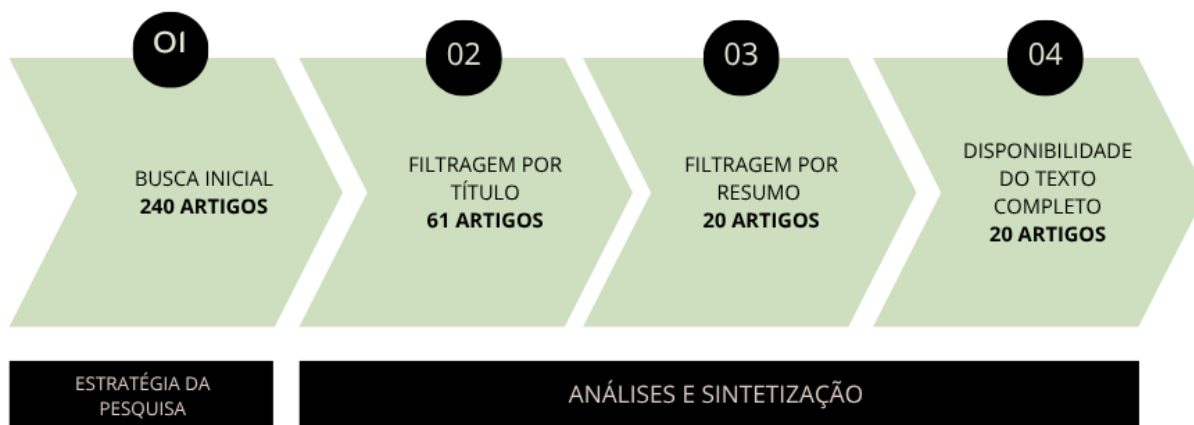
OI

BUSCA INICIAL
**240 ARTIGOS**

02

FILTRAGEM POR TÍTULO
**61 ARTIGOS**

03

FILTRAGEM POR RESUMO
**20 ARTIGOS**

04

DISPONIBILIDADE DO TEXTO COMPLETO
**20 ARTIGOS**

ESTRATÉGIA DA PESQUISA

ANÁLISES E SINTETIZAÇÃO